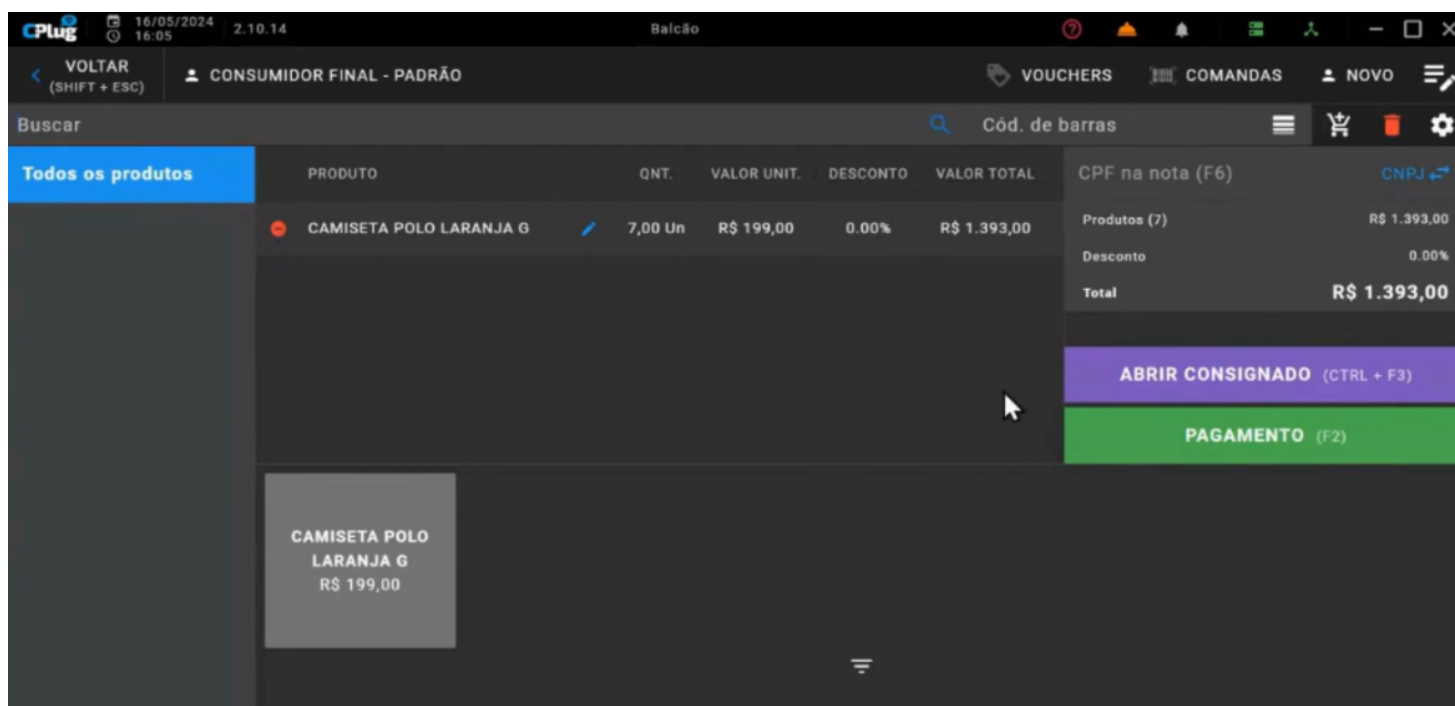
CPlug 16/05/2024 16:05 2.10.14 Balcão

VOLTAR (SHIFT + ESC) CONSUMIDOR FINAL - PADRÃO VOUCHERS COMANDAS NOVO

Buscar Cód. de barras

Todos os produtos

| PRODUTO | QNT. | VALOR UNIT. | DESCONTO | VALOR TOTAL |
|---|---|---|---|---|
| CAMISETA POLO LARANJA G | 7,00 Un | R$ 199,00 | 0.00% | R$ 1.393,00 |

CPF na nota (F6) CNPJ

Produtos (7) R$ 1.393,00
Desconto 0.00%
Total R$ 1.393,00

ABRIR CONSIGNADO (CTRL + F3)

PAGAMENTO (F2)

CAMISETA POLO LARANJA G R$ 199,00